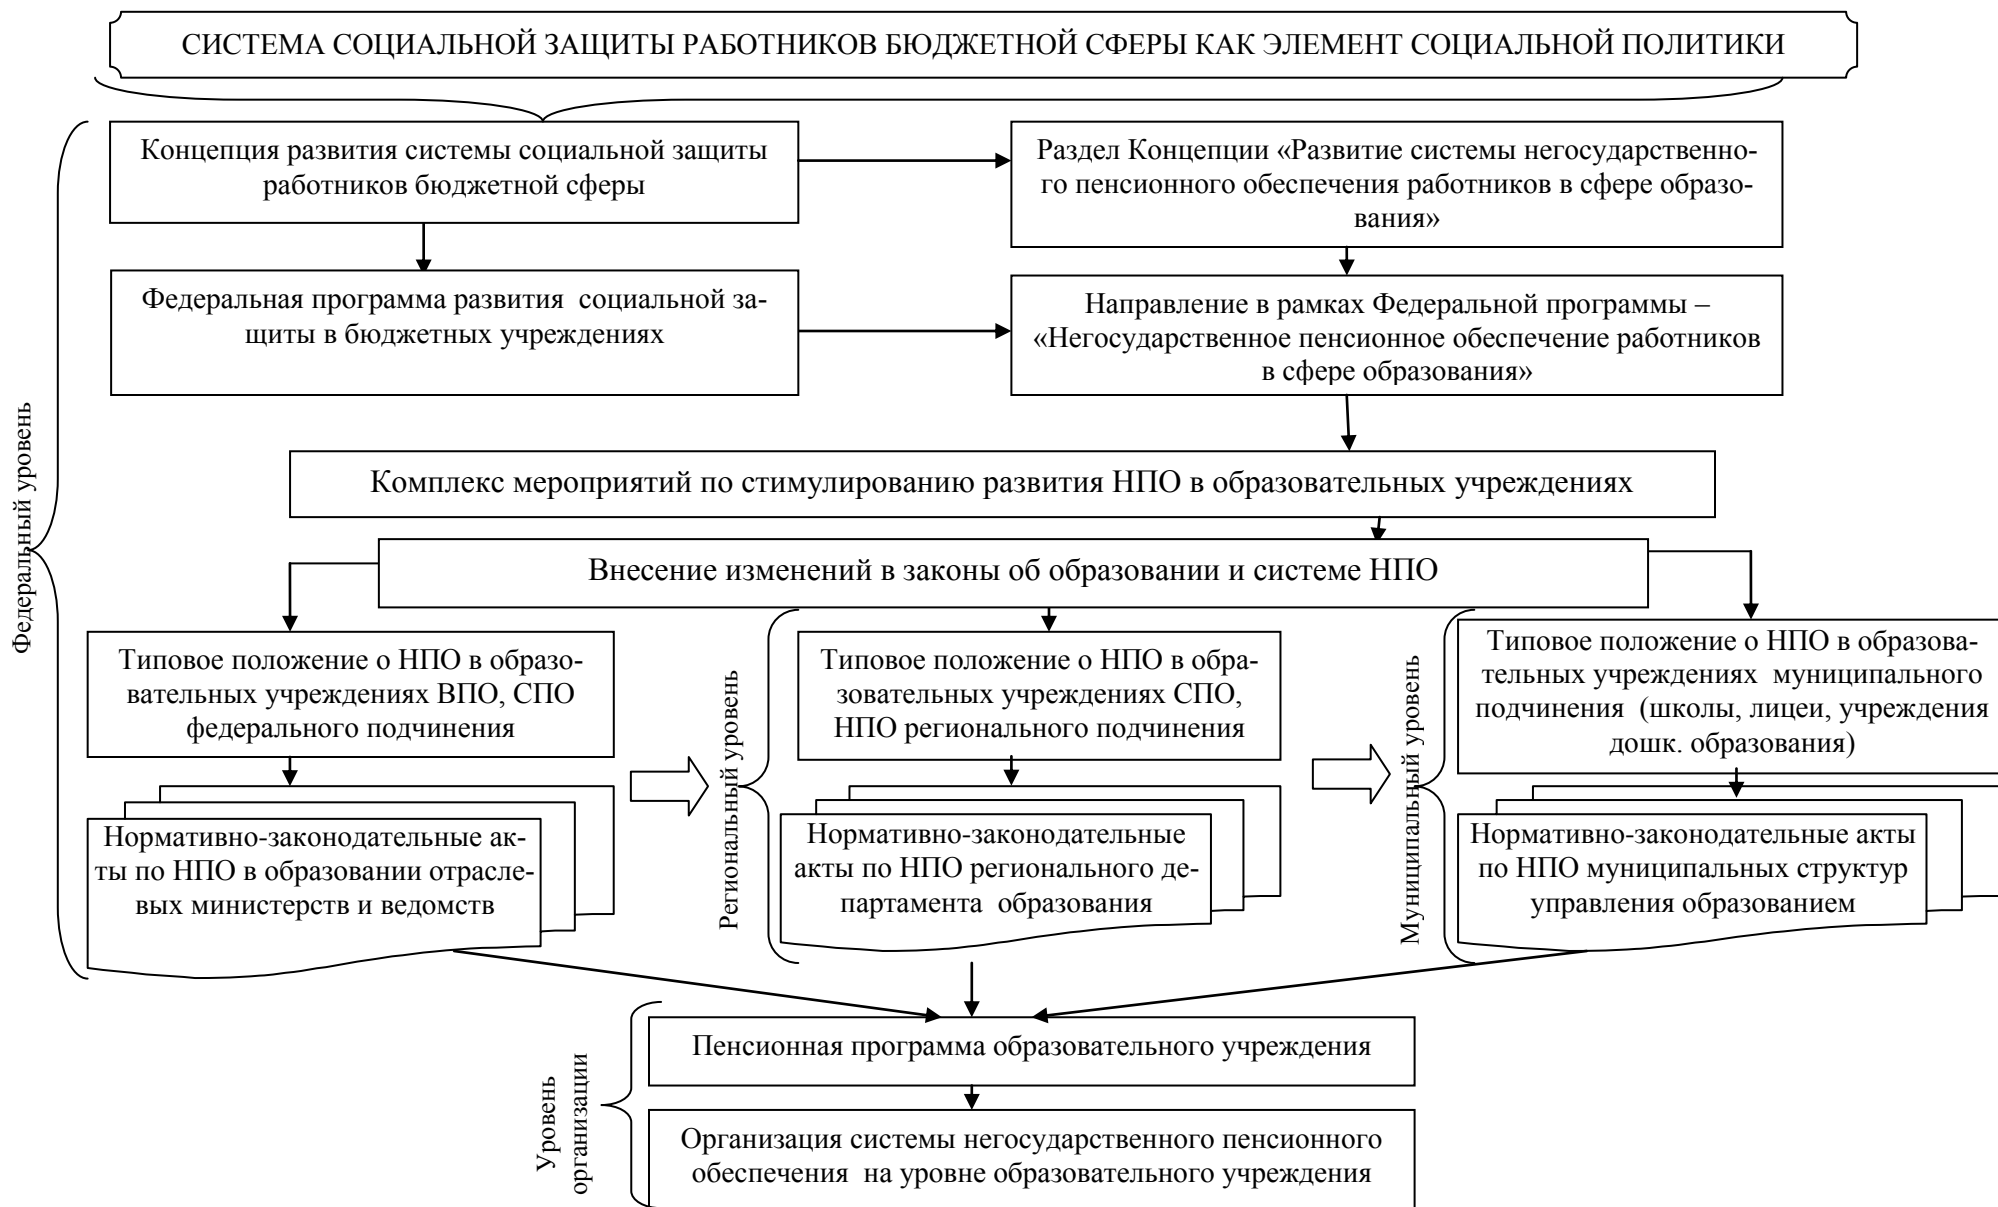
СИСТЕМА СОЦИАЛЬНОЙ ЗАЩИТЫ РАБОТНИКОВ БЮДЖЕТНОЙ СФЕРЫ КАК ЭЛЕМЕНТ СОЦИАЛЬНОЙ ПОЛИТИКИ

Федеральный уровень

Концепция развития системы социальной защиты работников бюджетной сферы

Раздел Концепции «Развитие системы негосударственного пенсионного обеспечения работников в сфере образования»

Федеральная программа развития социальной защиты в бюджетных учреждениях

Направление в рамках Федеральной программы – «Негосударственное пенсионное обеспечение работников в сфере образования»

Комплекс мероприятий по стимулированию развития НПО в образовательных учреждениях

Внесение изменений в законы об образовании и системе НПО

Типовое положение о НПО в образовательных учреждениях ВПО, СПО федерального подчинения

Нормативно-законодательные акты по НПО в образовании отраслевых министерств и ведомств

Региональный уровень

Типовое положение о НПО в образовательных учреждениях СПО, НПО регионального подчинения

Нормативно-законодательные акты по НПО регионального департамента образования

Муниципальный уровень

Типовое положение о НПО в образовательных учреждениях муниципального подчинения (школы, лицеи, учреждения дошк. образования)

Нормативно-законодательные акты по НПО муниципальных структур управления образованием

Уровень организации

Пенсионная программа образовательного учреждения

Организация системы негосударственного пенсионного обеспечения на уровне образовательного учреждения